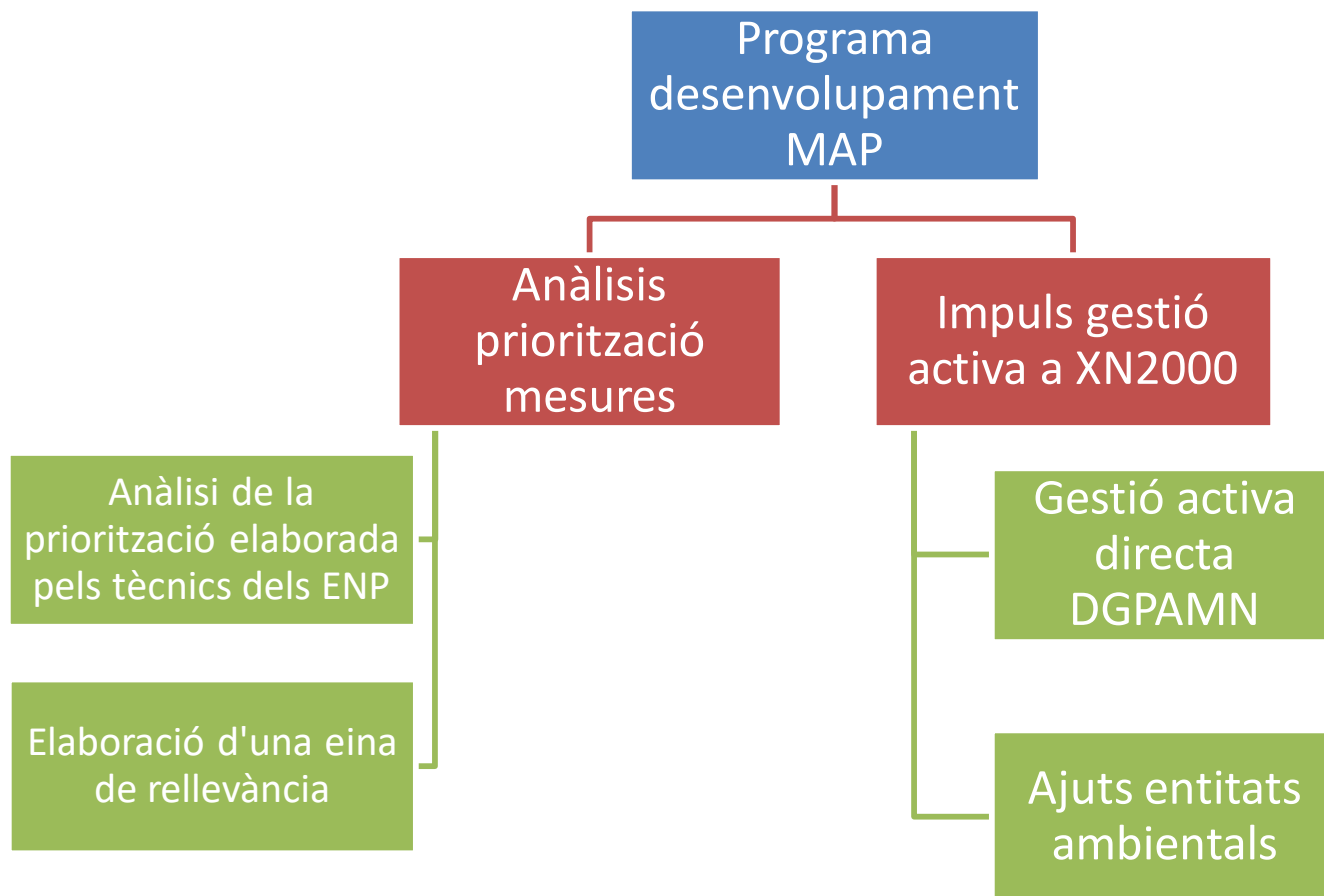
Programa desenvolupament MAP

Anàlisis priorització mesures

Impuls gestió activa a XN2000

Anàlisi de la priorització elaborada pels tècnics dels ENP

Elaboració d'una eina de rellevància

Gestió activa directa DGPAMN

Ajuts entitats ambientals